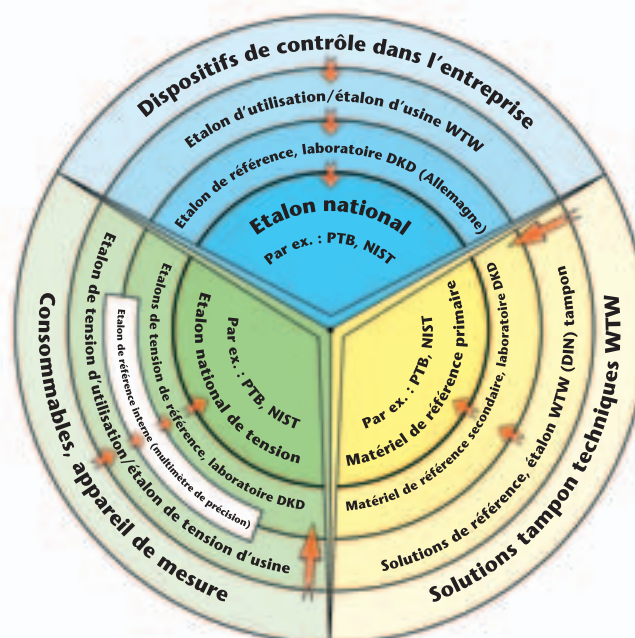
Dispositifs de contrôle dans l'entreprise
Etalon d'utilisation/étalon d'usine WTW
Etalon de référence, laboratoire DKD (Allemagne)
Etalon national
Par ex. : PTB, NIST

Consommables, appareil de mesure
Etalon de tension d'utilisation/étalon de tension d'usine
Etalon de référence interne (multimètre de précision)
Etalons de tension de référence, laboratoire DKD
Etalon national de tension
Par ex. : PTB, NIST

Solutions tampon techniques WTW
Solutions de référence, étalon WTW (DIN) tampon
Matériel de référence secondaire, laboratoire DKD
Matériel de référence primaire
Par ex. : PTB, NIST